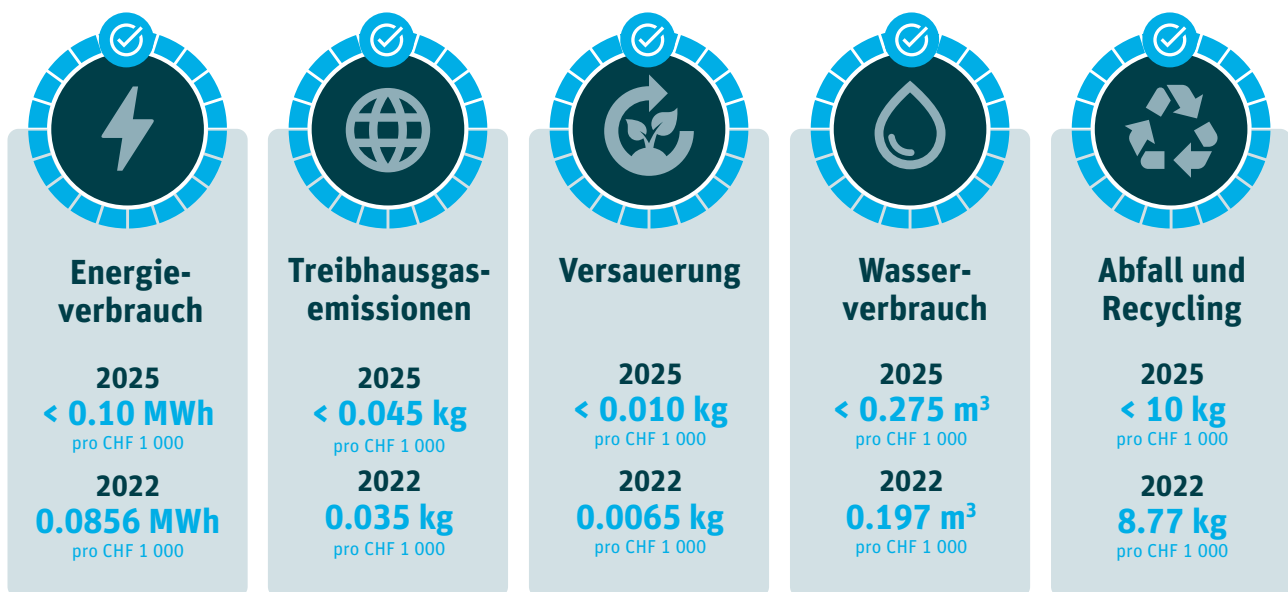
Energieverbrauch

2025
< 0.10 MWh
pro CHF 1 000

2022
0.0856 MWh
pro CHF 1 000

Treibhausgasemissionen

2025
< 0.045 kg
pro CHF 1 000

2022
0.035 kg
pro CHF 1 000

Versauerung

2025
< 0.010 kg
pro CHF 1 000

2022
0.0065 kg
pro CHF 1 000

Wasserverbrauch

2025
< 0.275 m$^3$
pro CHF 1 000

2022
0.197 m$^3$
pro CHF 1 000

Abfall und Recycling

2025
< 10 kg
pro CHF 1 000

2022
8.77 kg
pro CHF 1 000